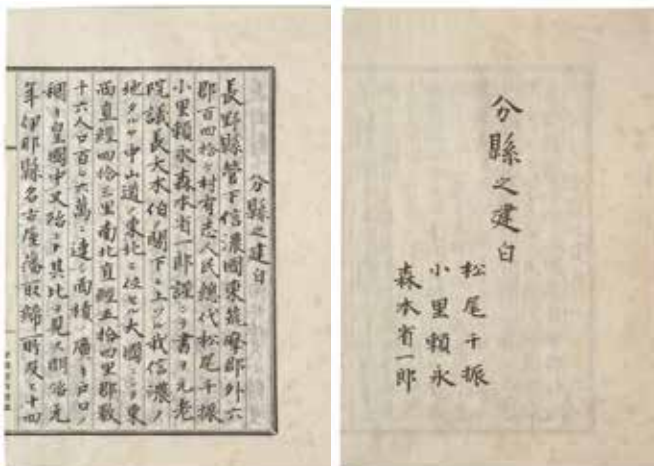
分縣之建白

長野縣管下信濃國東筑摩郡外六郡百四拾八村有志人民總代松尾千振小里頼永森木省一郎謹テ書ヲ元老院議長大木伯閣下ニ上ツル我信濃ノ地タルヤ中山道ノ東北ニ位セル大國ニシテ東西直經四拾三里南北直經五拾四里郡數十六人口百〇六萬〇連ヲ面積ハ廣キ戸口ノ稠キ皇國中又稀ナリ其比ヲ見ス明治元年伊那縣名古屋藩取締〔illegible〕明〔illegible〕及十四

分縣之建白
松尾千振
小里頼永
森木省一郎